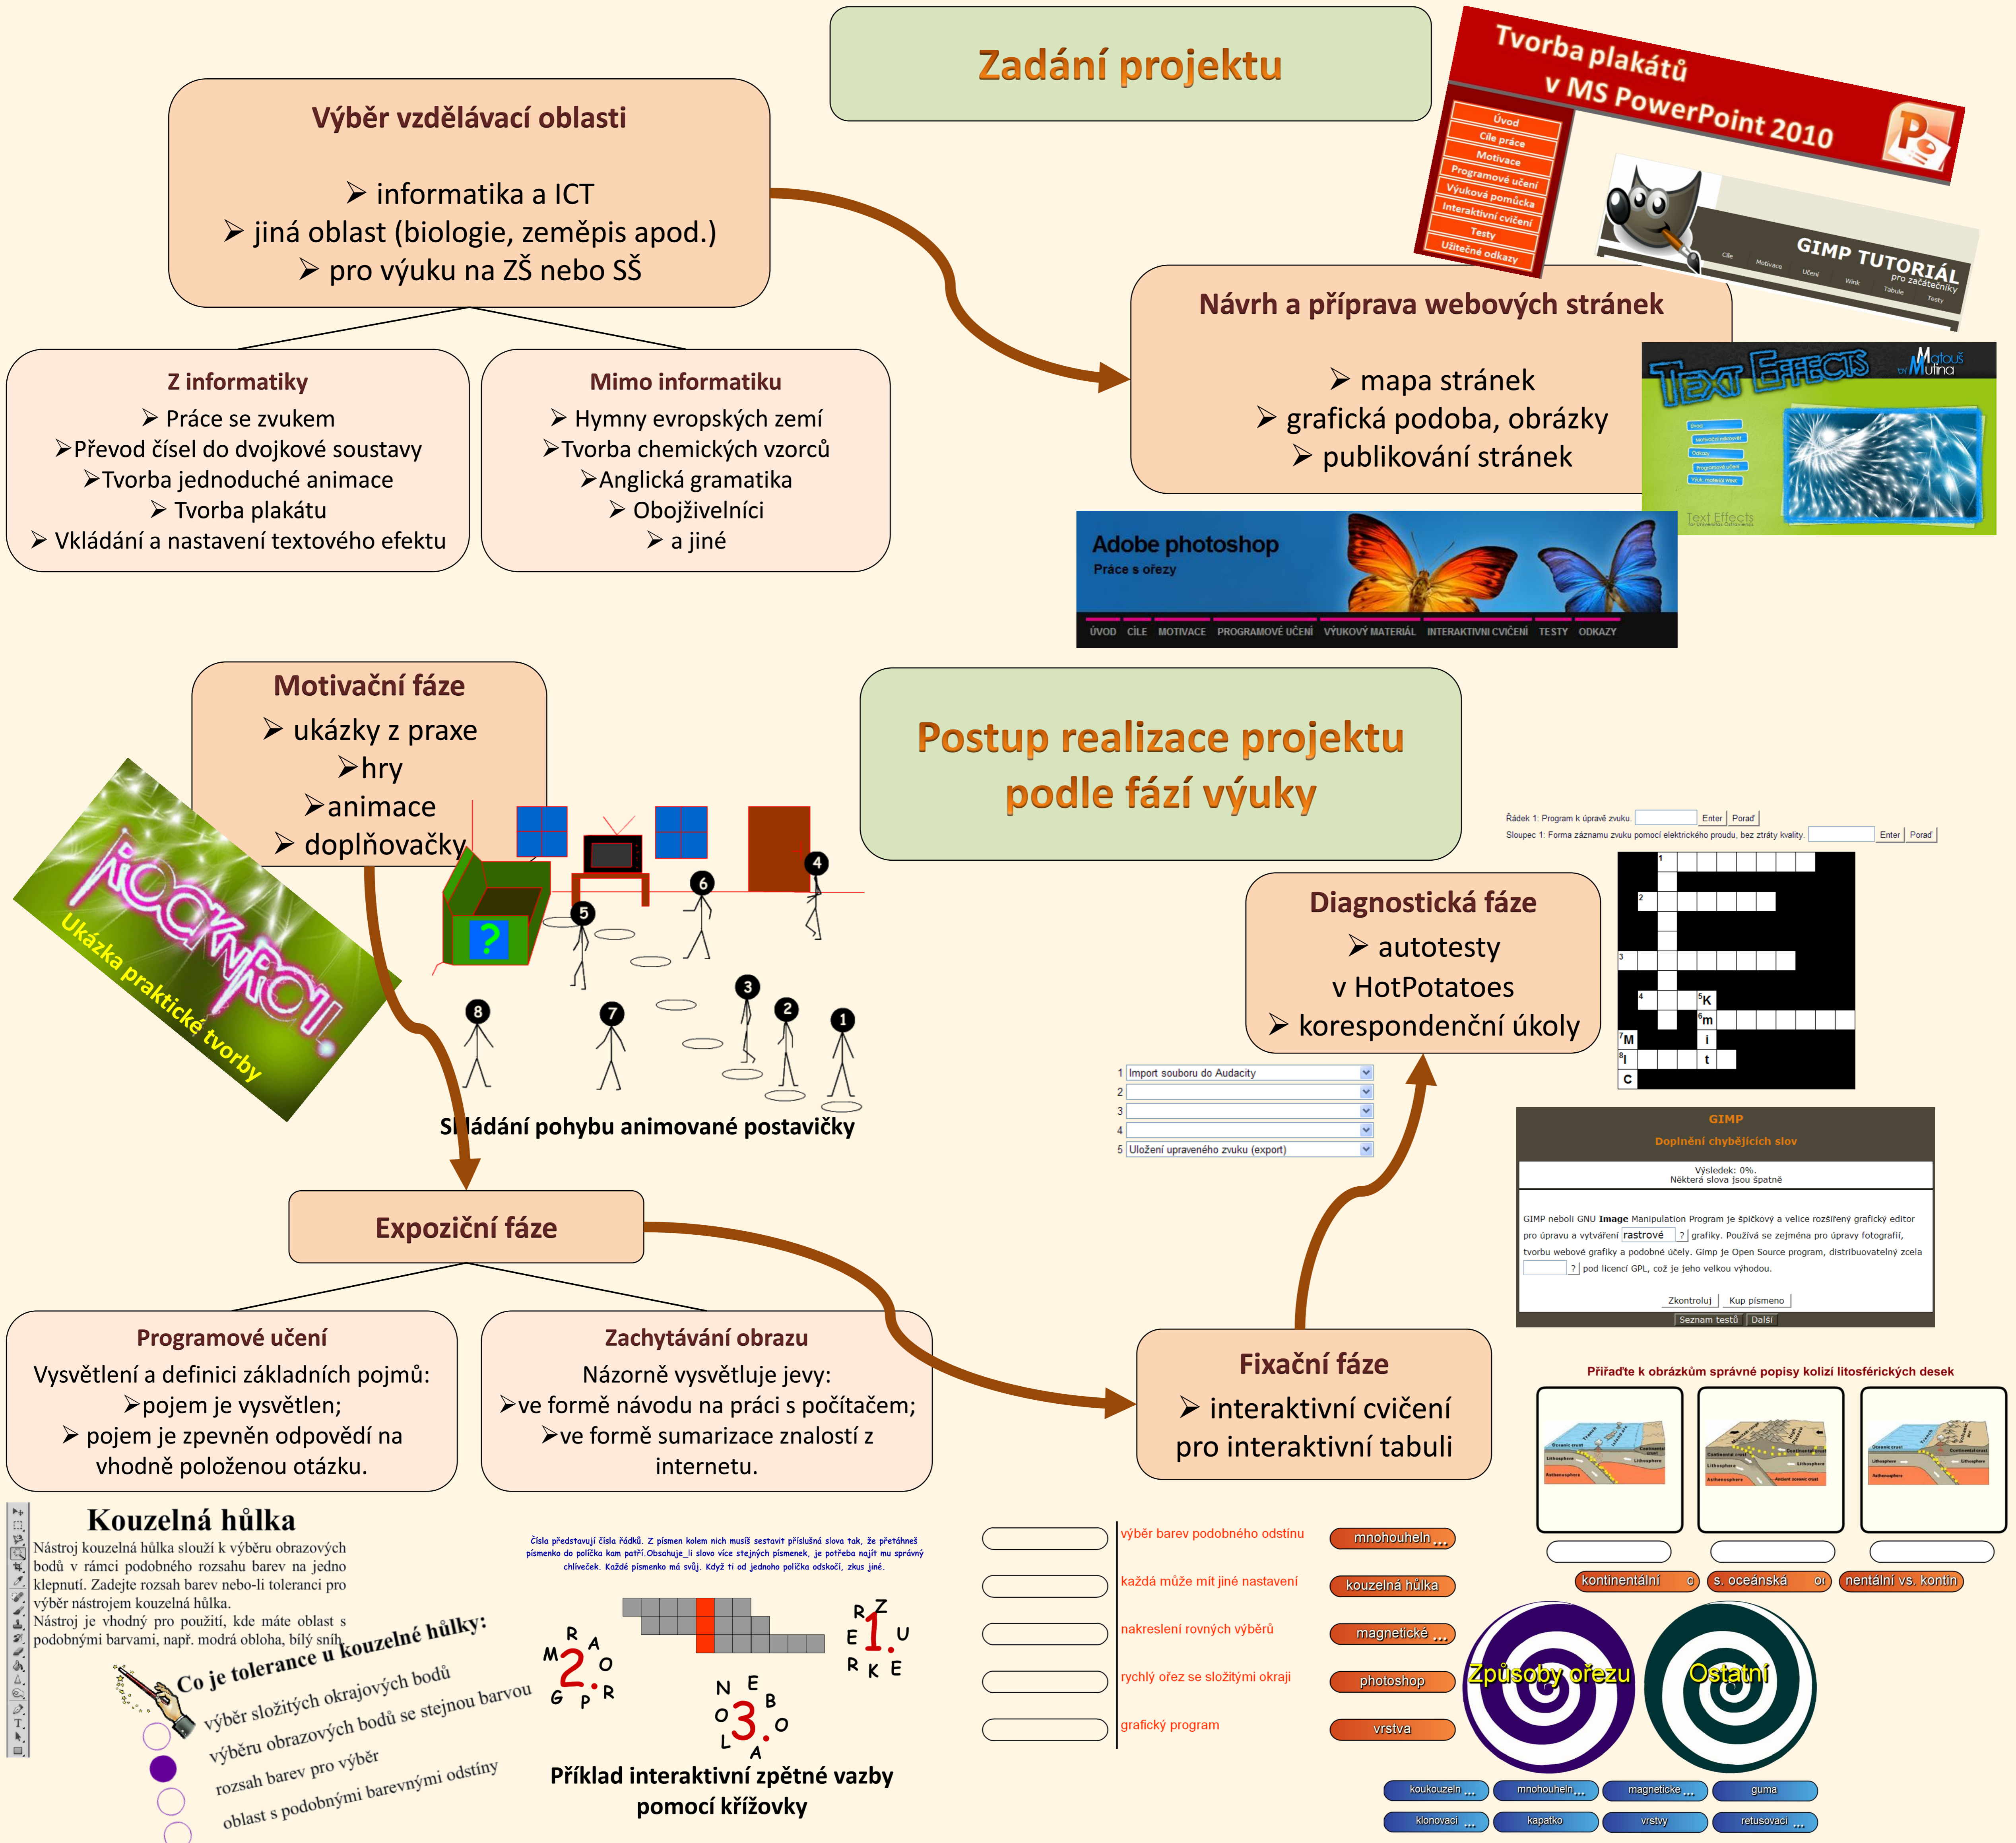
Zadání projektu

Tvorba plakátů v MS PowerPoint 2010

Úvod
Cíle práce
Motivace
Programové učení
Výuková pomůcka
Interaktivní cvičení
Testy
Užitečné odkazy

GIMP TUTORIÁL pro začátečníky

Výběr vzdělávací oblasti

➢ informatika a ICT
➢ jiná oblast (biologie, zeměpis apod.)
➢ pro výuku na ZŠ nebo SŠ

Návrh a příprava webových stránek

➢ mapa stránek
➢ grafická podoba, obrázky
➢ publikování stránek

Text Effects

Matouš Mutina

Z informatiky
➢ Práce se zvukem
➢Převod čísel do dvojkové soustavy
➢Tvorba jednoduché animace
➢ Tvorba plakátu
➢ Vkládání a nastavení textového efektu

Mimo informatiku
➢ Hymny evropských zemí
➢Tvorba chemických vzorců
➢Anglická gramatika
➢ Obojživelníci
➢ a jiné

Adobe photoshop
Práce s ořezy
ÚVOD CÍLE MOTIVACE PROGRAMOVÉ UČENÍ VÝUKOVÝ MATERIÁL INTERAKTIVNÍ CVIČENÍ TESTY ODKAZY

Motivační fáze
➢ ukázky z praxe
➢hry
➢animace
➢ doplňovačky

Ukázka praktické tvorby

Postup realizace projektu podle fází výuky

Řádek 1: Program k úpravě zvuku. Enter Poraď
Sloupec 1: Forma záznamu zvuku pomocí elektrického proudu, bez ztráty kvality. Enter Poraď

Diagnostická fáze
➢ autotesty v HotPotatoes
➢ korespondenční úkoly

Skládání pohybu animované postavičky

1 Import souboru do Audacity
2
3
4
5 Uložení upraveného zvuku (export)

GIMP
Doplnění chybějících slov
Výsledek: 0%.
Některá slova jsou špatně
GIMP neboli GNU Image Manipulation Program je špičkový a velice rozšířený grafický editor pro úpravu a vytváření rastrové ? grafiky. Používá se zejména pro úpravy fotografií, tvorbu webové grafiky a podobné účely. Gimp je Open Source program, distribuovatelný zcela ? pod licencí GPL, což je jeho velkou výhodou.
Zkontroluj Kup písmeno
Seznam testů Další

Expoziční fáze

Programové učení
Vysvětlení a definici základních pojmů:
➢pojem je vysvětlen;
➢ pojem je zpevněn odpovědí na vhodně položenou otázku.

Zachytávání obrazu
Názorně vysvětluje jevy:
➢ve formě návodu na práci s počítačem;
➢ve formě sumarizace znalostí z internetu.

Fixační fáze
➢ interaktivní cvičení pro interaktivní tabuli

Přiřaďte k obrázkům správné popisy kolizí litosférických desek

kontinentální o | s. oceánská o | nentální vs. kontin

Kouzelná hůlka
Nástroj kouzelná hůlka slouží k výběru obrazových bodů v rámci podobného rozsahu barev na jedno klepnutí. Zadejte rozsah barev nebo-li toleranci pro výběr nástrojem kouzelná hůlka.
Nástroj je vhodný pro použití, kde máte oblast s podobnými barvami, např. modrá obloha, bílý sníh.
Co je tolerance u kouzelné hůlky:
výběr složitých okrajových bodů
výběru obrazových bodů se stejnou barvou
rozsah barev pro výběr
oblast s podobnými barevnými odstíny

Čísla představují čísla řádků. Z písmen kolem nich musíš sestavit příslušná slova tak, že přetáhneš písmenko do políčka kam patří.Obsahuje_li slovo více stejných písmenek, je pořadí nich u správný chlíveček. Každé písmenko má svůj. Každé ti od jednoho políčka odskočí, zkus jiné.

Příklad interaktivní zpětné vazby pomocí křížovky

výběr barev podobného odstínu
každá může mít jiné nastavení
nakreslení rovných výběrů
rychlý ořez se složitými okraji
grafický program

mnohoúhelní...
kouzelná hůlka
magnetické ...
photoshop
vrstva

Způsoby ořezu
Ostatní

koukouzeln... mnohoúhelní... magnetické... guma
klonovací ... kapátko vrstvy retusovací ...